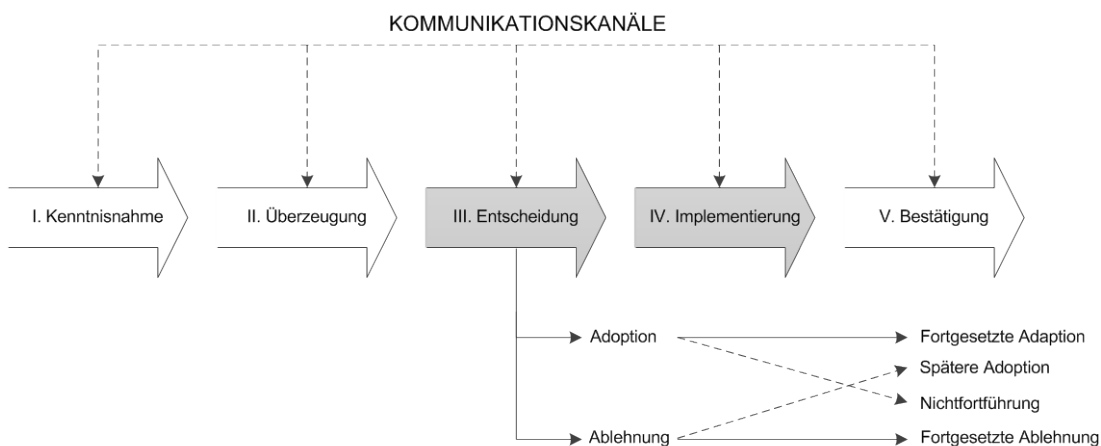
KOMMUNIKATIONSKANÄLE

I. Kenntnisnahme

II. Überzeugung

III. Entscheidung

IV. Implementierung

V. Bestätigung

Adoption

Ablehnung

Fortgesetzte Adaption

Spätere Adoption

Nichtfortführung

Fortgesetzte Ablehnung